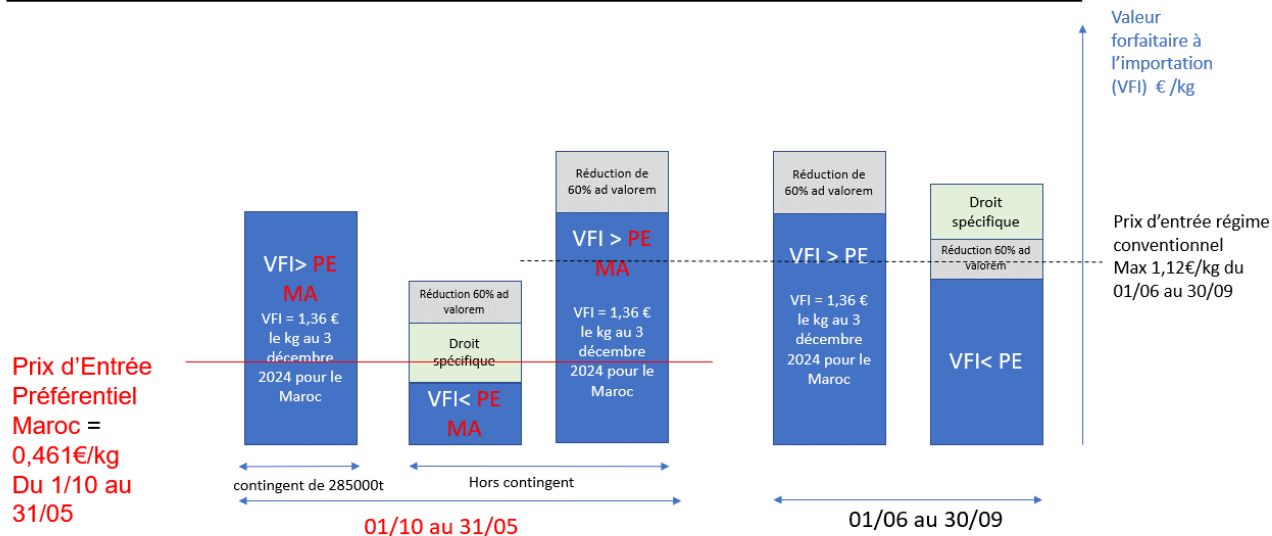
Valeur forfaitaire à l'importation (VFI) € /kg

Réduction de 60% ad valorem

Réduction de 60% ad valorem

Droit spécifique

Prix d'entrée régime conventionnel Max 1,12€/kg du 01/06 au 30/09

VFI> PE MA

VFI = 1,36 € le kg au 3 décembre 2024 pour le Maroc

Réduction 60% ad valorem

Droit spécifique

VFI< PE MA

VFI > PE MA

VFI = 1,36 € le kg au 3 décembre 2024 pour le Maroc

VFI > PE

VFI = 1,36 € le kg au 3 décembre 2024 pour le Maroc

Réduction 60% ad valorem

VFI< PE

Prix d'Entrée Préférentiel Maroc = 0,461€/kg Du 1/10 au 31/05

contingent de 285000t

Hors contingent

01/10 au 31/05

01/06 au 30/09